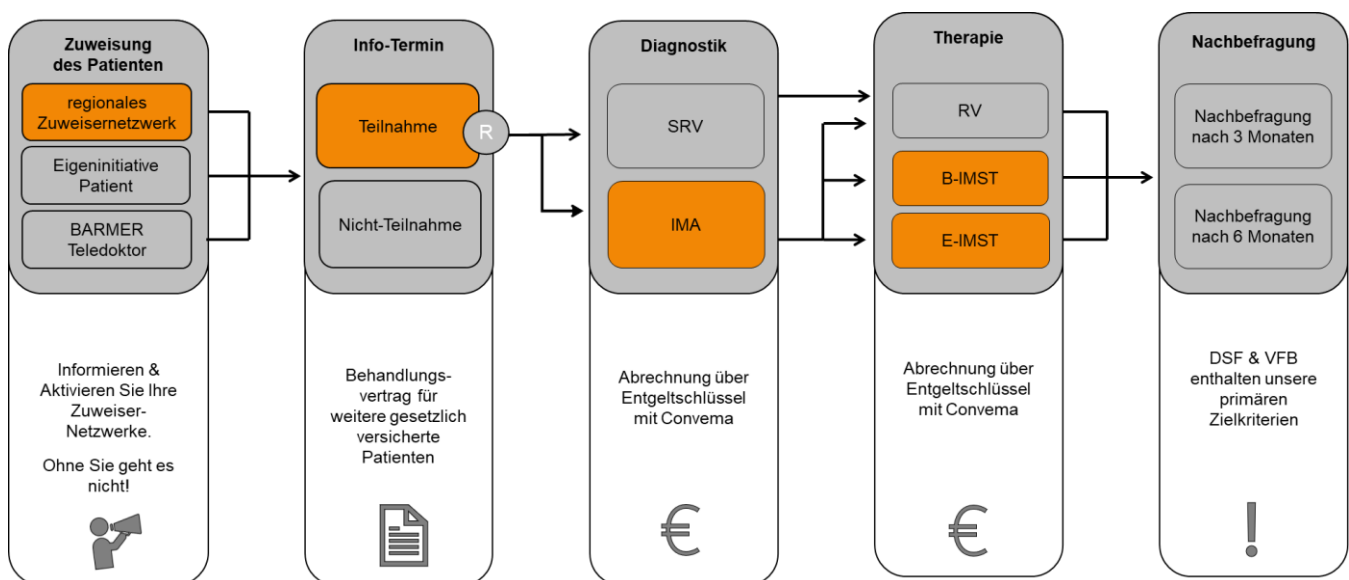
Zuweisung des Patienten

regionales Zuweisernetzwerk

Eigeninitiative Patient

BARMER Teledoktor

Informieren & Aktivieren Sie Ihre Zuweiser-Netzwerke.

Ohne Sie geht es nicht!

Info-Termin

Teilnahme

R

Nicht-Teilnahme

Behandlungsvertrag für weitere gesetzlich versicherte Patienten

Diagnostik

SRV

IMA

Abrechnung über Entgeltschlüssel mit Convema

€

Therapie

RV

B-IMST

E-IMST

Abrechnung über Entgeltschlüssel mit Convema

€

Nachbefragung

Nachbefragung nach 3 Monaten

Nachbefragung nach 6 Monaten

DSF & VFB enthalten unsere primären Zielkriterien

!